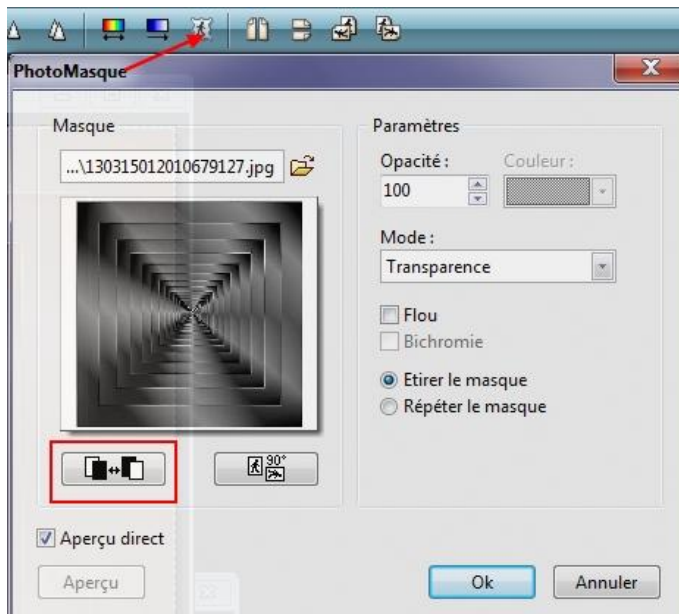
PhotoMasque

Masque

...\130315012010679127.jpg

90°

Aperçu direct

Aperçu

Paramètres

Opacité :

100

Couleur :

Mode :

Transparence

Flou

Bichromie

Etirer le masque

Répéter le masque

Ok

Annuler